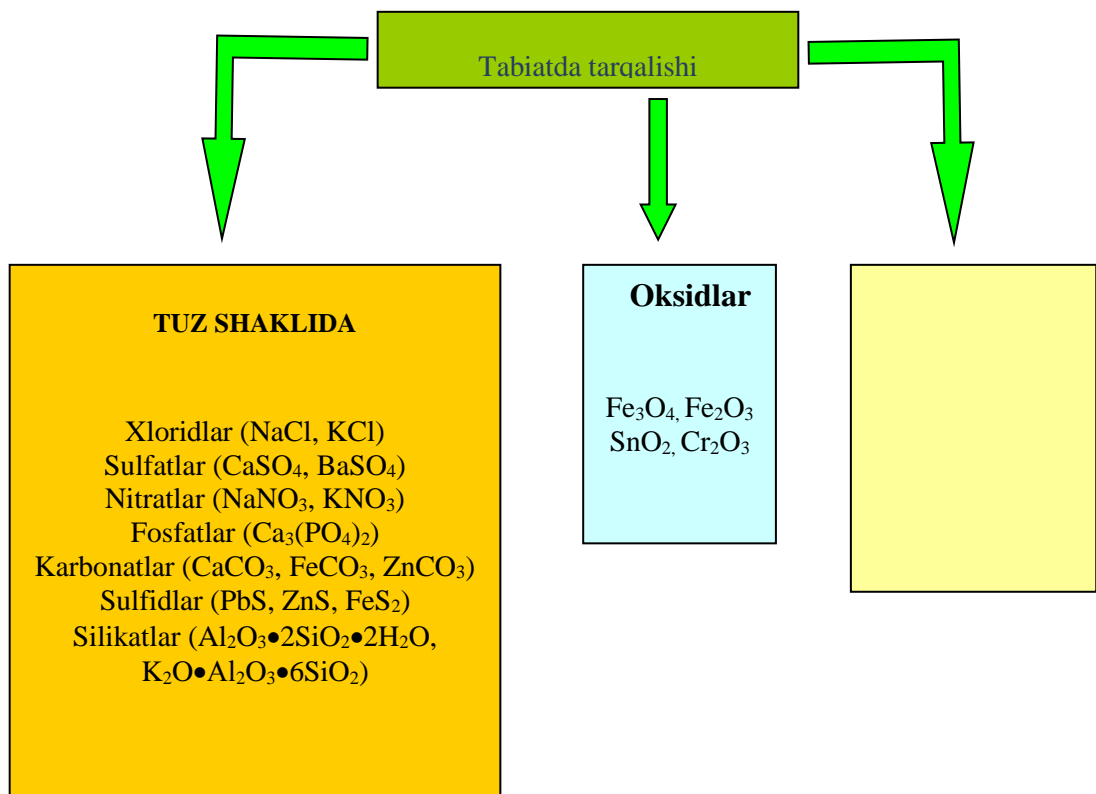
Tabiatda tarqalishi

TUZ SHAKLIDA

Xloridlar (NaCl, KCl)
Sulfatlar ($CaSO_4$, $BaSO_4$)
Nitratlar ($NaNO_3$, $KNO_3$)
Fosfatlar ($Ca_3(PO_4)_2$)
Karbonatlar ($CaCO_3$, $FeCO_3$, $ZnCO_3$)
Sulfidlar (PbS, ZnS, $FeS_2$)
Silikatlar ($Al_2O_3$•$2SiO_2$•$2H_2O$, $K_2O$•$Al_2O_3$•$6SiO_2$)

Oksidlar

$Fe_3O_4$, $Fe_2O_3$
$SnO_2$, $Cr_2O_3$